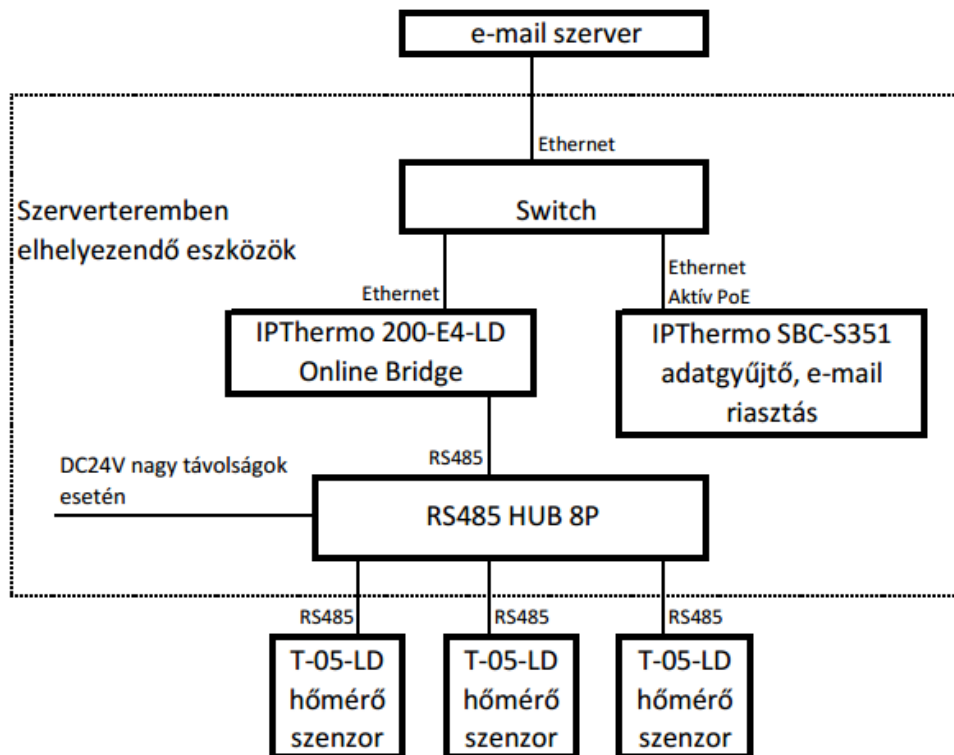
e-mail szerver

Ethernet

Szerverteremben elhelyezendő eszközök

Switch

Ethernet

Ethernet
Aktív PoE

IPThermo 200-E4-LD
Online Bridge

IPThermo SBC-S351
adatgyűjtő, e-mail riasztás

RS485

DC24V nagy távolságok esetén

RS485 HUB 8P

RS485

RS485

RS485

T-05-LD
hőmérő
szenzor

T-05-LD
hőmérő
szenzor

T-05-LD
hőmérő
szenzor